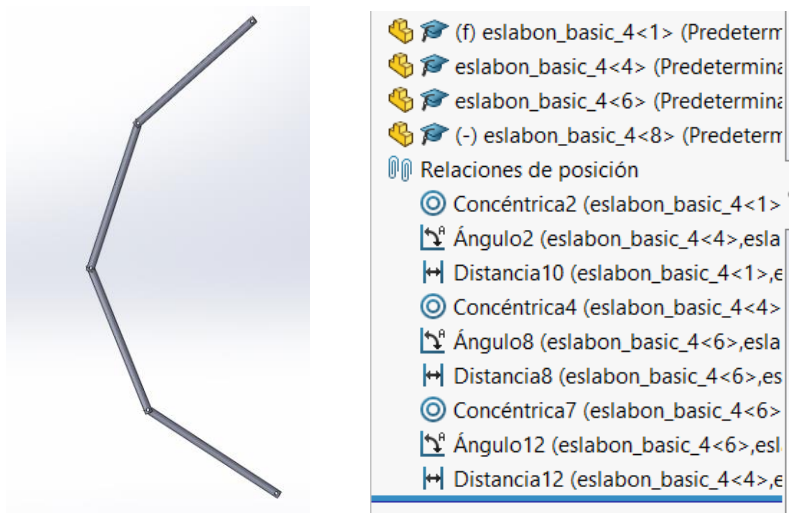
(f) eslabon_basic_4<1> (Predeterm
eslabon_basic_4<4> (Predetermina
eslabon_basic_4<6> (Predetermina
(-) eslabon_basic_4<8> (Predeterm
Relaciones de posición
Concéntrica2 (eslabon_basic_4<1>
Ángulo2 (eslabon_basic_4<4>,esla
Distancia10 (eslabon_basic_4<1>,e
Concéntrica4 (eslabon_basic_4<4>
Ángulo8 (eslabon_basic_4<6>,esla
Distancia8 (eslabon_basic_4<6>,es
Concéntrica7 (eslabon_basic_4<6>
Ángulo12 (eslabon_basic_4<6>,esl
Distancia12 (eslabon_basic_4<4>,e